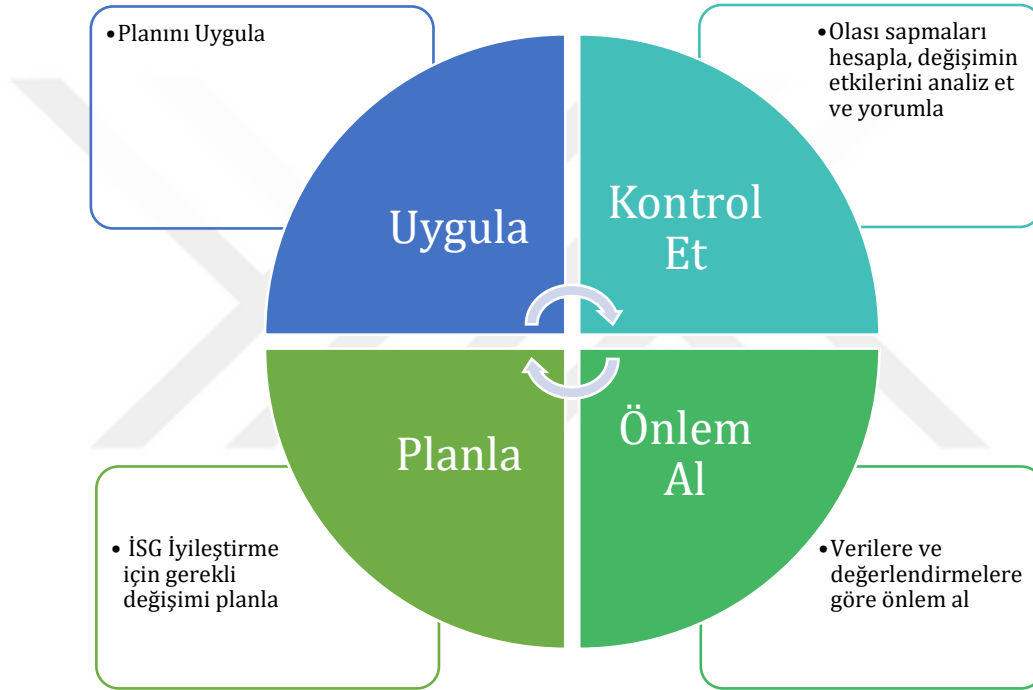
•Planını Uygula

•Olası sapmaları hesapla, değişimin etkilerini analiz et ve yorumla

Uygula

Kontrol Et

Planla

Önlem Al

• İSG İyileştirme için gerekli değişimi planla

•Verilere ve değerlendirmelere göre önlem al